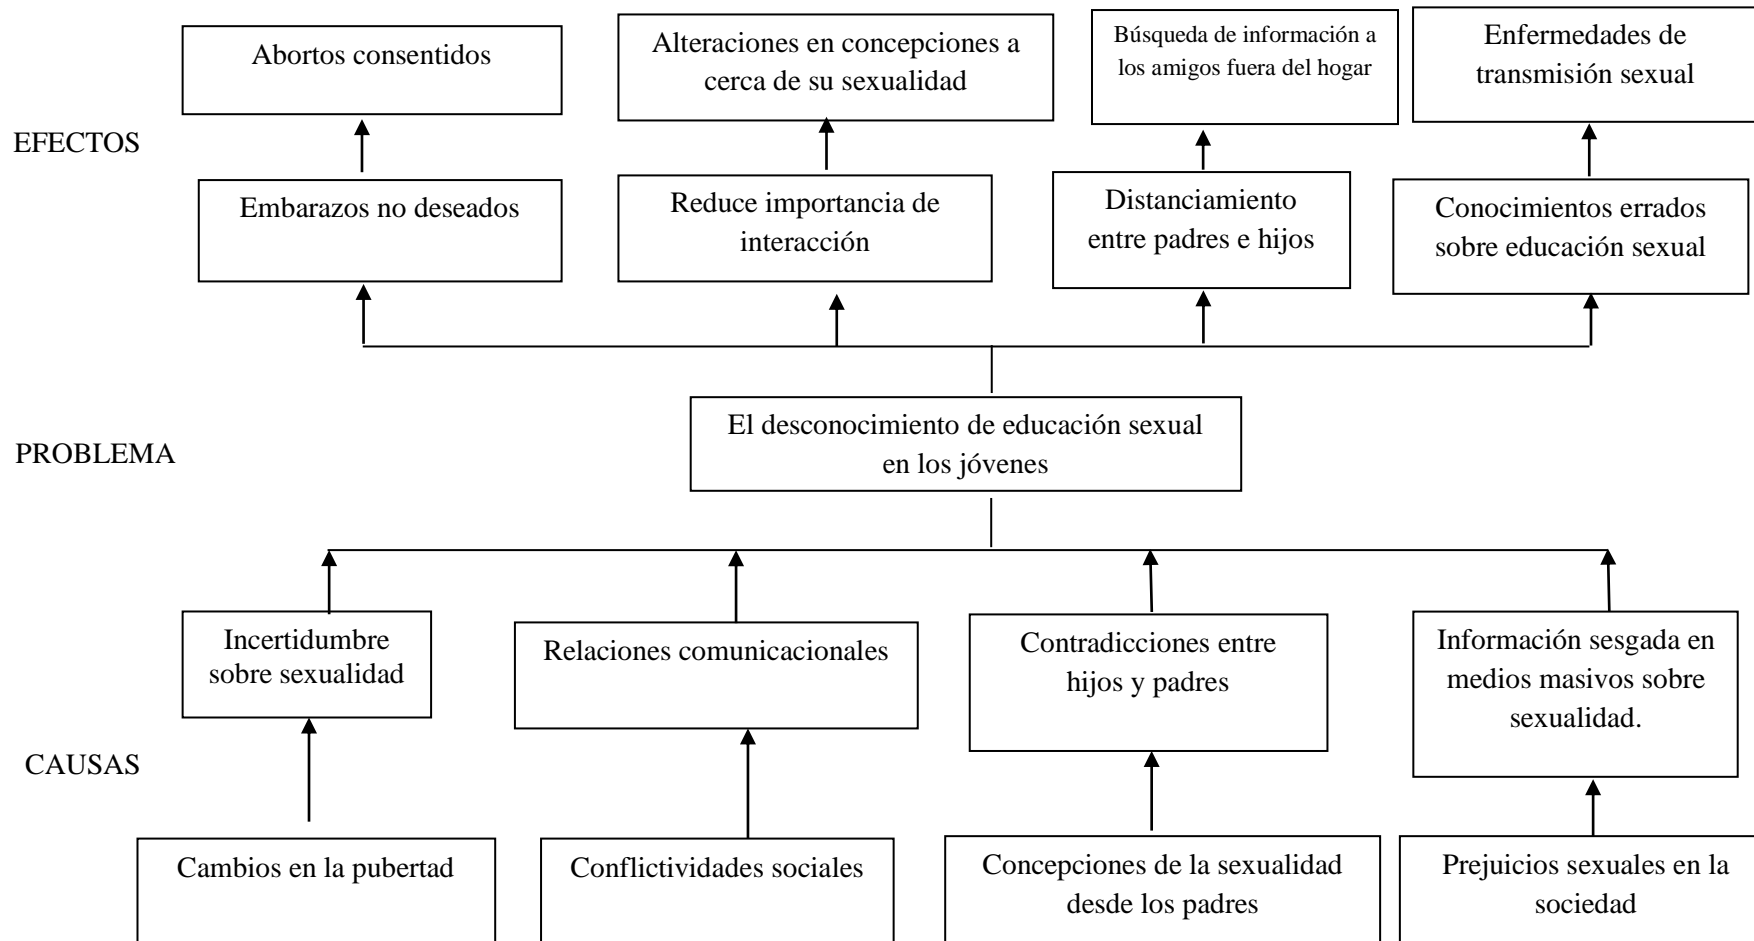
Abortos consentidos

Alteraciones en concepciones a cerca de su sexualidad

Búsqueda de información a los amigos fuera del hogar

Enfermedades de transmisión sexual

EFECTOS

Embarazos no deseados

Reduce importancia de interacción

Distanciamiento entre padres e hijos

Conocimientos errados sobre educación sexual

PROBLEMA

El desconocimiento de educación sexual en los jóvenes

Incertidumbre sobre sexualidad

Relaciones comunicacionales

Contradicciones entre hijos y padres

Información sesgada en medios masivos sobre sexualidad.

CAUSAS

Cambios en la pubertad

Conflictividades sociales

Concepciones de la sexualidad desde los padres

Prejuicios sexuales en la sociedad